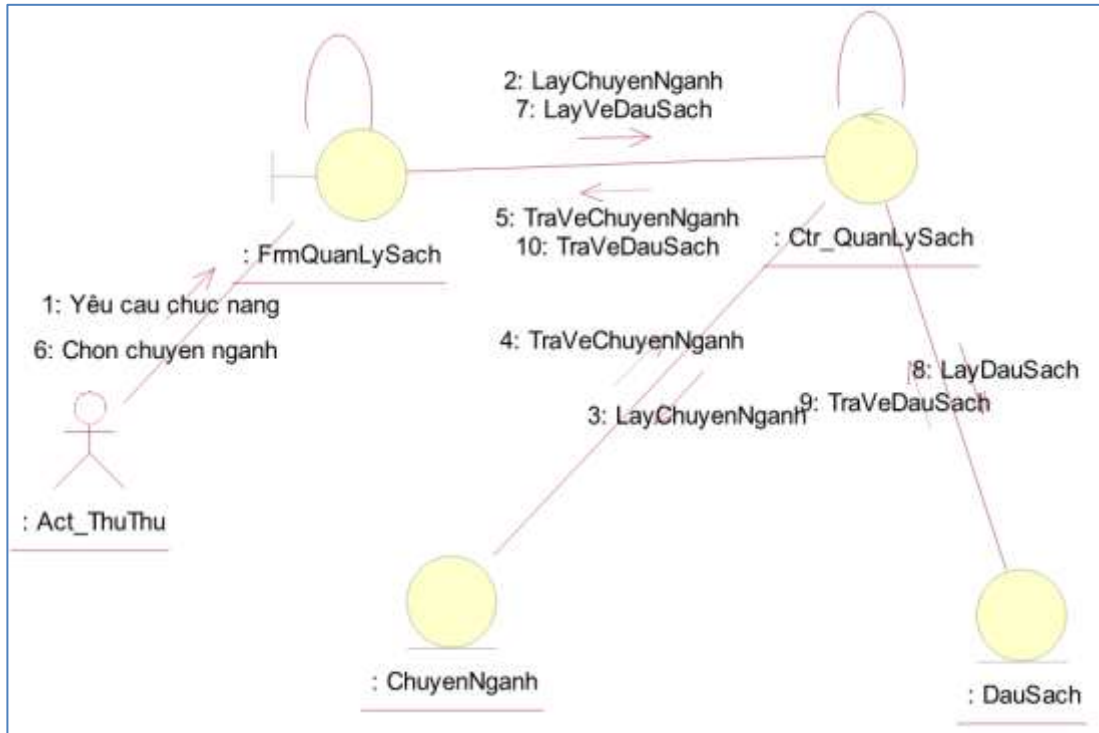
2: LayChuyenNganh
7: LayVeDauSach

5: TraVeChuyenNganh
10: TraVeDauSach

: FrmQuanLySach

: Ctr_QuanLySach

1: Yêu cau chuc nang
6: Chon chuyen nganh

4: TraVeChuyenNganh

3: LayChuyenNganh

8: LayDauSach
9: TraVeDauSach

: Act_ThuThu

: ChuyenNganh

: DauSach